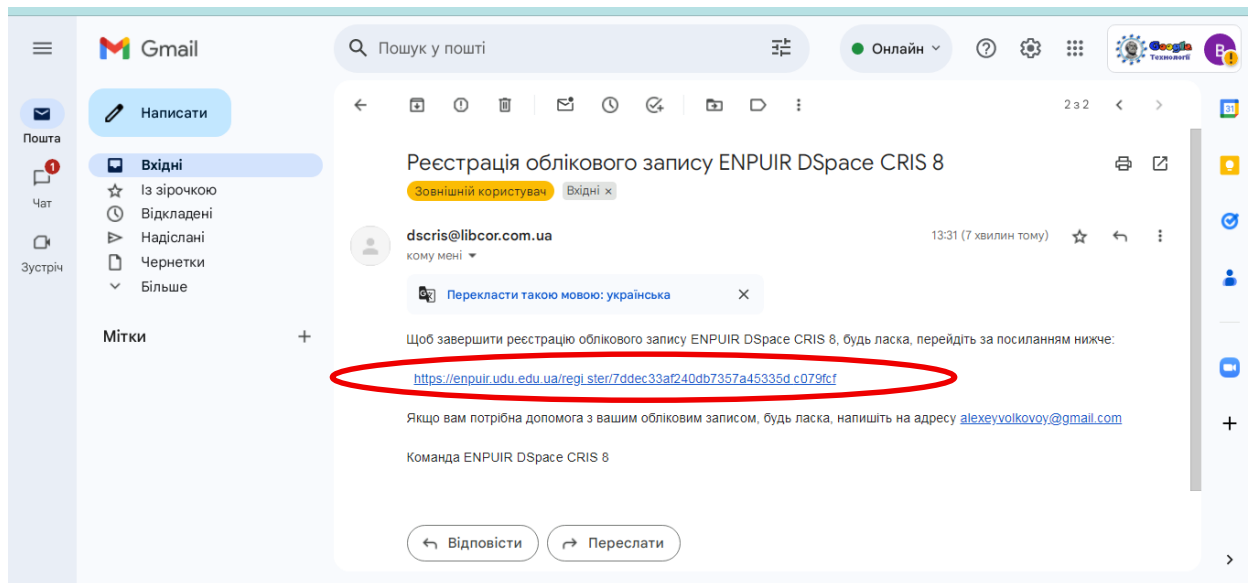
Gmail

Пошук у пошті

Онлайн

Google Технології

B

Пошта

1
Чат

Зустріч

Написати

Вхідні
Із зірочкою
Відкладені
Надіслані
Чернетки
Більше

Мітки

2 з 2

Реєстрація облікового запису ENPUIR DSpace CRIS 8

Зовнішній користувач
Вхідні ×

dscris@libcor.com.ua
кому мені

13:31 (7 хвилин тому)

Перекласти такою мовою: українська

Щоб завершити реєстрацію облікового запису ENPUIR DSpace CRIS 8, будь ласка, перейдіть за посиланням нижче:

https://enpuir.udu.edu.ua/regi ster/7ddec33af240db7357a45335d c079fcf

Якщо вам потрібна допомога з вашим обліковим записом, будь ласка, напишіть на адресу alexeyvolkovoy@gmail.com

Команда ENPUIR DSpace CRIS 8

Відповісти
Переслати

31